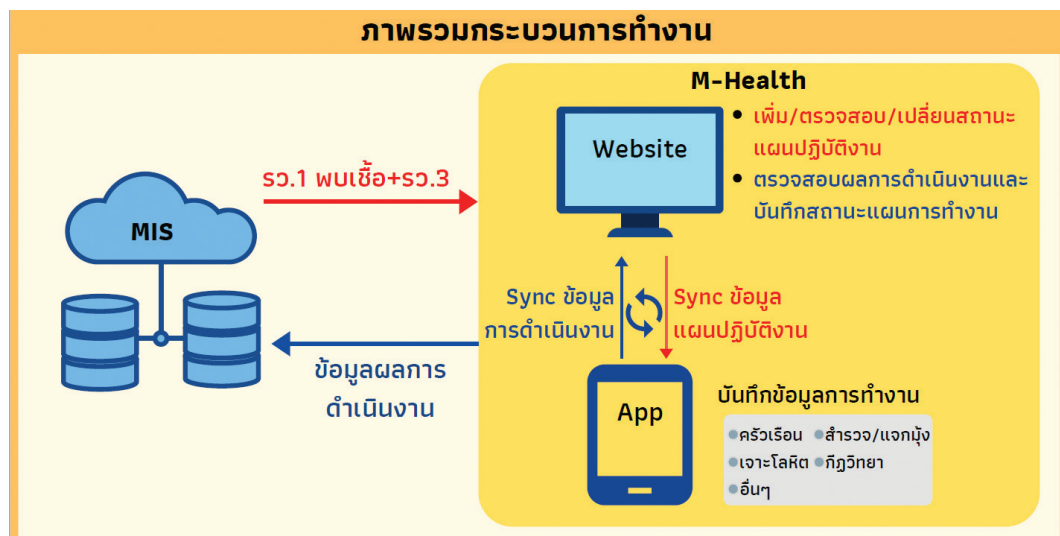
ภาพรวมกระบวนการทำงาน

M-Health

Website

• เพิ่ม/ตรวจสอบ/เปลี่ยนสถานะแผนปฏิบัติงาน
• ตรวจสอบผลการดำเนินงานและบันทึกสถานะแผนการทำงาน

รว.1 พบเชื้อ+รว.3

MIS

Sync ข้อมูลการดำเนินงาน

Sync ข้อมูลแผนปฏิบัติงาน

ข้อมูลผลการดำเนินงาน

App

บันทึกข้อมูลการทำงาน

ครัวเรือน
สำรวจ/แจกมุ้ง
เจาะโลหิต
กีฏวิทยา
อื่นๆ